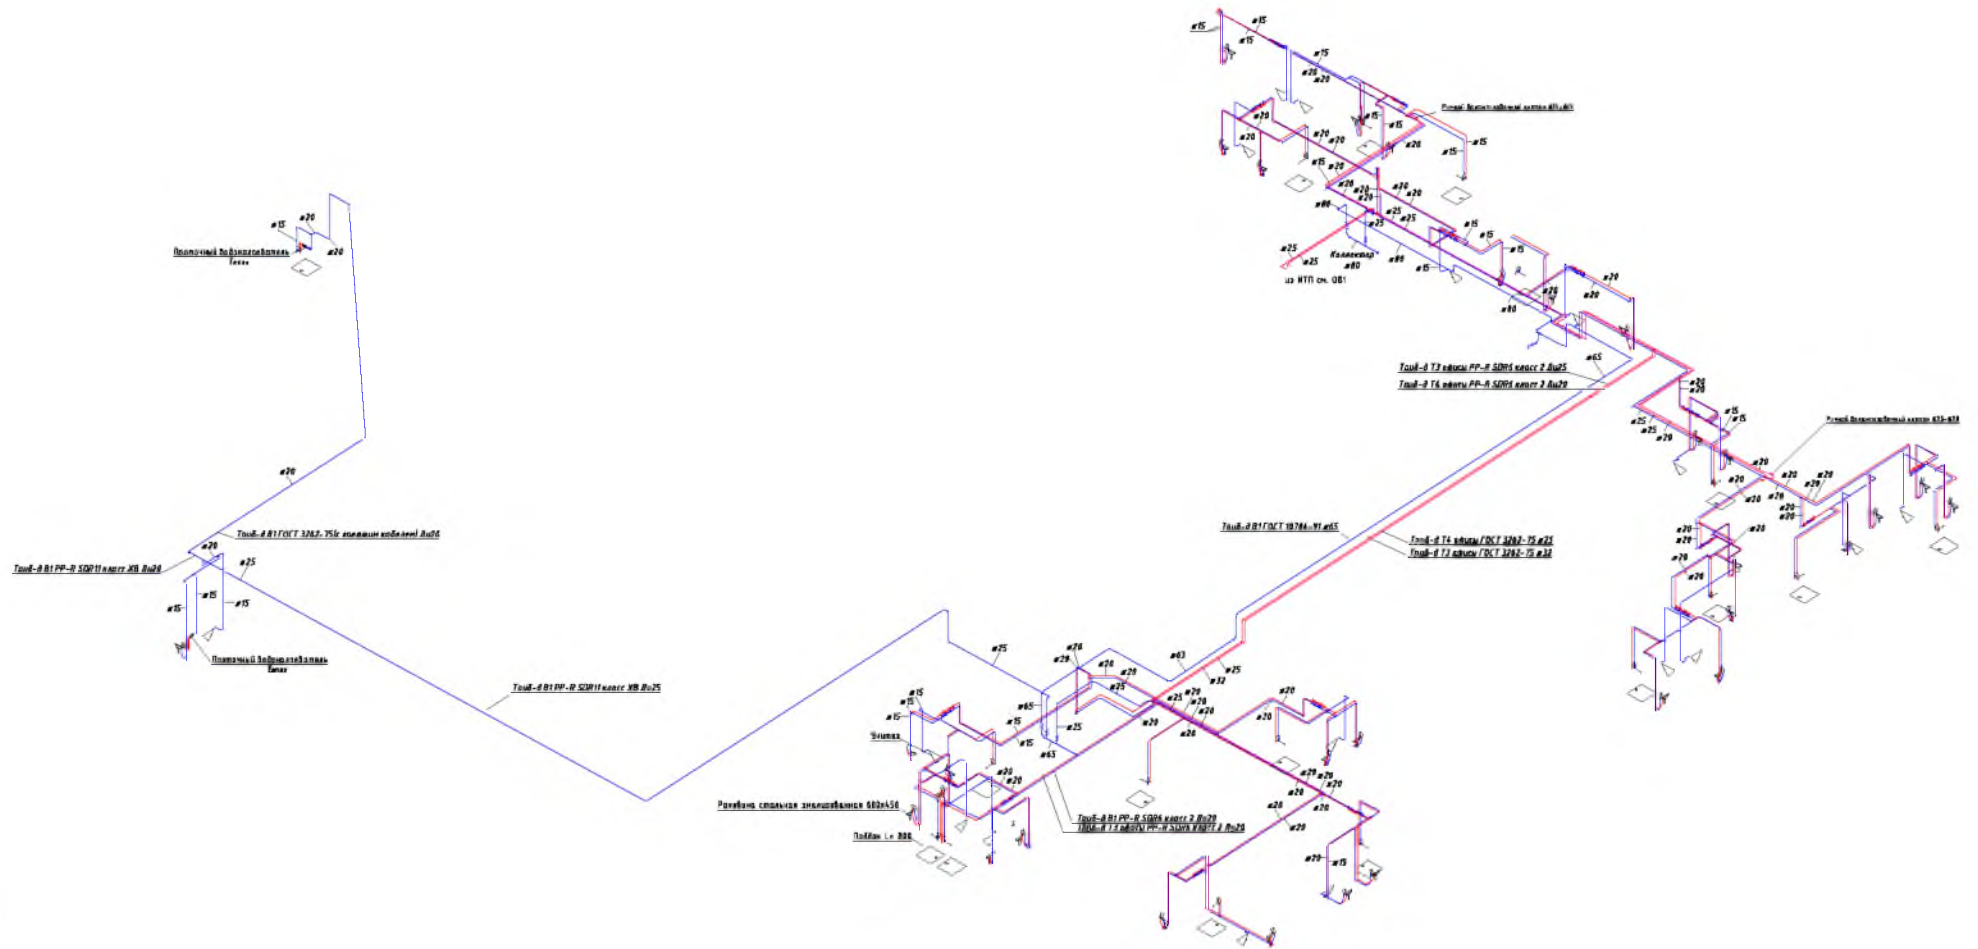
ø15
ø15
ø15
ø15
ø20
ø20
Ручной балансировочный клапан ø15(ø20)
ø20
ø20
ø15
ø15
ø20
ø20
ø15
ø15
ø20
ø20
ø20
ø20
ø20
ø80
ø25
ø25
ø15
ø15
ø15
ø25
ø25
Коллектор
ø80
ø80
ø15
из ИТП см. ОВ1
ø20
ø20
ø20
ø80
ø15
ø20
ø20
Проточный водонагреватель
Теплэ
ø65
Труб-д Т3 шины PP-R SDR6 класс 2 Ду25
Труб-д Т4 шины PP-R SDR6 класс 2 Ду20
ø32
ø32
ø15
ø15
ø25
ø25
ø20
Ручной балансировочный клапан ø15-ø20
ø20
ø20
ø20
ø20
ø20
ø20
ø20
ø20
ø20
ø20
Труб-д В1 ГОСТ 10704-91 ø65
Труб-д Т4 шины ГОСТ 3262-75 ø25
Труб-д Т3 шины ГОСТ 3262-75 ø32
ø20
ø20
ø20
ø20
ø20
ø20
ø20
Труб-д В1 ГОСТ 3262-75 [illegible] Ду20
ø20
Труб-д В1 PP-R SDR11 класс ХВ Ду20
ø25
ø15
ø15
ø15
Проточный водонагреватель
Теплэ
Труб-д В1 PP-R SDR11 класс ХВ Ду25
ø25
ø20
ø20
ø20
ø20
ø63
ø25
ø32
ø25
ø15
ø15
ø65
ø25
ø15
ø15
ø25
ø20
ø20
ø20
ø20
ø20
ø20
Унитаз
ø65
ø20
ø20
ø20
ø20
ø20
ø20
ø20
Раковина стальная эмалированная 600х450
Труб-д В1 PP-R SDR6 класс 2 Ду20
Труб-д Т3 шины PP-R SDR6 класс 2 Ду20
ø20
ø20
Поддон L= 800
ø20
ø15